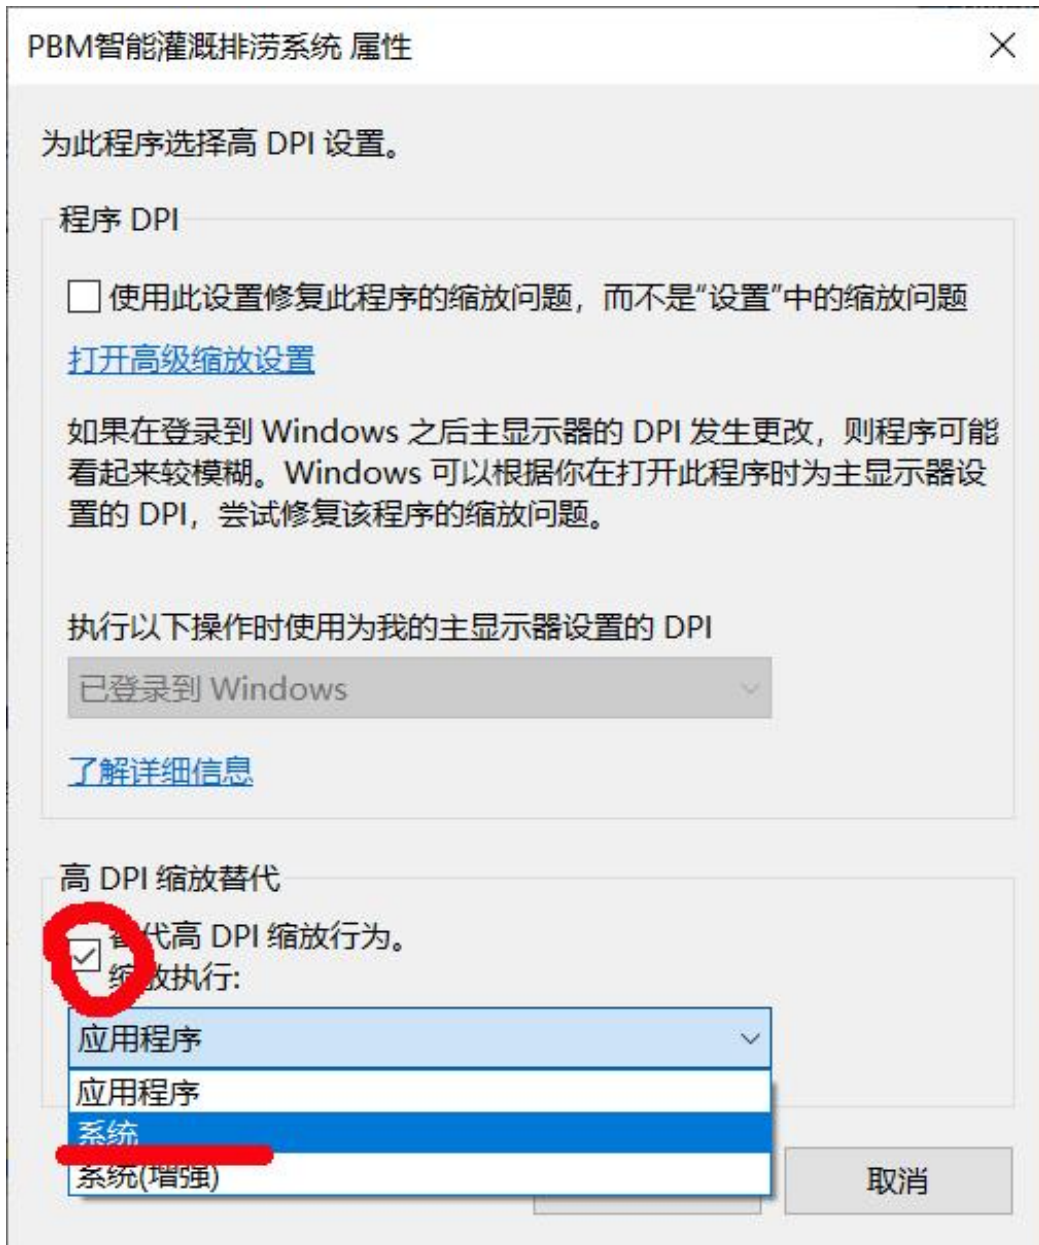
PBM智能灌溉排涝系统 属性

为此程序选择高 DPI 设置。

程序 DPI

使用此设置修复此程序的缩放问题，而不是"设置"中的缩放问题

打开高级缩放设置

如果在登录到 Windows 之后主显示器的 DPI 发生更改，则程序可能看起来较模糊。Windows 可以根据你在打开此程序时为主显示器设置的 DPI，尝试修复该程序的缩放问题。

执行以下操作时使用为我的主显示器设置的 DPI

已登录到 Windows

了解详细信息

高 DPI 缩放替代

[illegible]代高 DPI 缩放行为。
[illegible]放执行:

应用程序

应用程序
系统
系统(增强)

取消